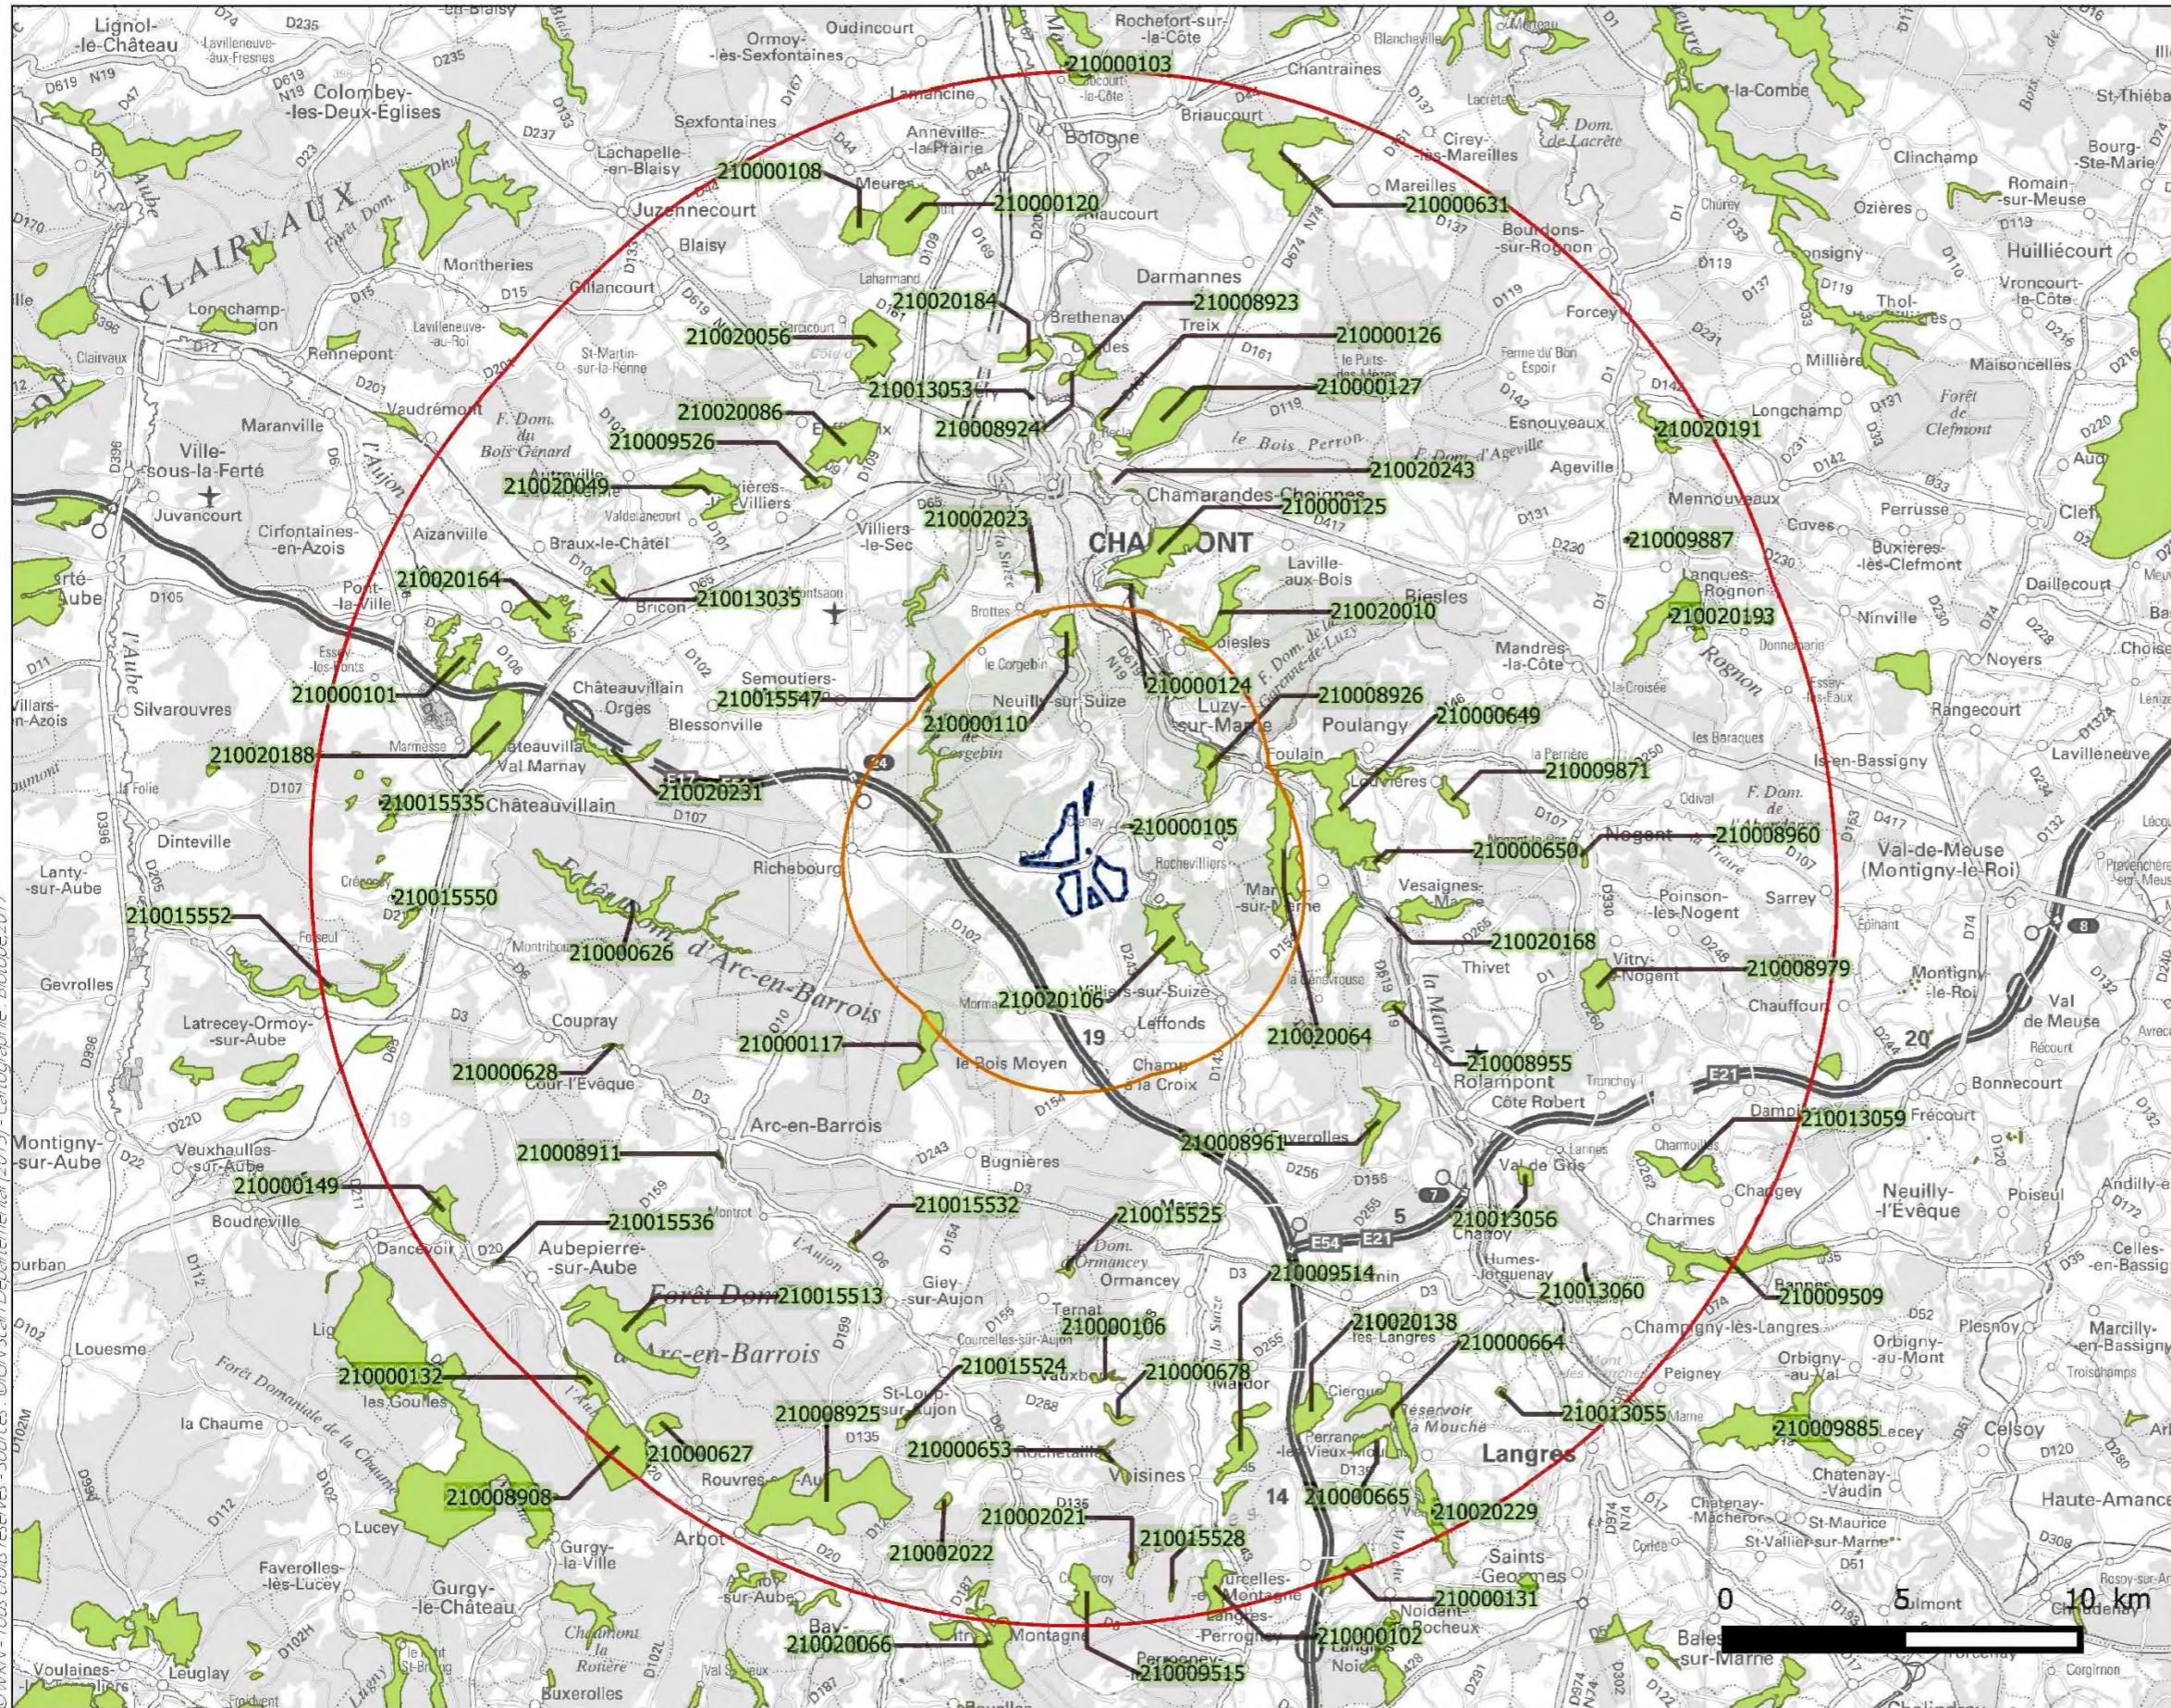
Lignol-le-Château
Colombey-les-Deux-Eglises
Ormoy-les-Sexfontaines
Oudincourt
Rochefort-sur-la-Côte
210000103
Chantraines
Blancheville
Cirey-les-Mareilles
Dom. de Lacrète
St-Thiébault
Bourg-Ste-Marie
Sexfontaines
Lachapelle-en-Blaisy
Anneville-la-Prairie
Bologne
Briaucourt
Mareilles
210000631
Clinchamp
Romain-sur-Meuse
210000108
Meures
210000120
Riaucourt
Ozières
Juzennecourt
Blaisy
CLAIRVAUX
Montheries
Darmannes
Boudons-sur-Rognon
Huilliécourt
Gillancourt
Longchamp-Clairvaux
210020184
Brethenay
210008923
Forcey
Thol-lès-Millières
Vroncourt-la-Côte
Rennepont
210020056
Treix
210000126
Millières
Maisoncelles
Vaudrémont
210013053
210000127
Longchamp
Forêt de Clefmont
Maranville
210020086
210008924
le Bois Perron
Esnouveaux
210020191
Ville-sous-la-Ferté
210009526
F. Dom. du Bois Génard
210020243
Ageville
Juvancourt
210020049
Autreville
Villiers
Chamarandes-Choignes
210000125
Mennouveaux
Perrusse
Cirfontaines-en-Azois
Aizanville
210002023
Villiers-le-Sec
CHAUMONT
Laville-aux-Bois
210009887
Buxières-lès-Clefmont
Braux-le-Châtel
Biesles
Lanques-sur-Rognon
Dailllecourt
210020164
210013035
210020010
Nnville
Pont-la-Ville
Bricon
Brottes
210020193
Noyers
le Corgebin
210000124
Mandres-la-Côte
Rognon
210000101
Semoutiers
210015547
Neuilly-sur-Suize
Luzy-sur-Marne
210008926
Poulangy
Châteauvillain
Orges
Silvarouvres
Blessonville
210000110
210000649
Rangecourt
Marmesse
Foulain
Is-en-Bassigny
210020188
Val Marnay
210020231
210009871
Lavilleneuve
210015535
Châteauvillain
Dinteville
210000105
Nogent
210008960
Val-de-Meuse (Montigny-le-Roi)
Richebourg
210000650
Lanty-sur-Aube
Rochevilliers
Vesaignes
210015550
Mandres-sur-Marne
Poinson-les-Nogent
Sarrey
210015552
210000626
d'Arc-en-Barrois
210020168
Montigny-le-Roi
Gevrolles
Vitry-les-Nogent
210008979
Thivet
Chauffour
Val de Meuse
Villiers-sur-Suize
210020106
Latrecey-Ormoy-sur-Aube
Coupray
210000117
Leffonds
210020064
la Marne
20
210000628
Cour-l'Evêque
le Bois Moyen
19
210008955
Rolampont
Bonnecourt
Champ-sur-la-Croix
Côte Robert
Arc-en-Barrois
Montigny-sur-Aube
210013059
Frécourt
210008911
Bugnières
210008961
Poiseul
Vauxbaulles
Neuilly-l'Evêque
210000149
Val de Gris
Boudreville
210015536
210015532
210015525
Chaugey
Charmes
Dancevoir
Aubepierre-sur-Aube
210013056
Chatoy
Ormancey
Humes-Jorquenay
Forêt Dom
210015513
Giey-sur-Aujon
210009514
210013060
210009509
Ternat
210020138
Champigny-les-Langres
Plesnoy
Marcilly-en-Bassigny
Louesme
d'Arc-en-Barrois
210000106
210000664
210000132
Forêt Domaniale de la Chaume
210015524
Orbigny-au-Mont
Peigney
les Goulles
210000678
Mardor
Orbigny-au-Val
210008925
St-Loup-sur-Aujon
Réservoir de la Mouche
210013055
la Chaume
Langres
210009885
Celsoy
210000627
210000653
Rochetaillée
Vaux
Chatenay-Vaudin
Rouvres
Voisines
14
210000665
Haute-Amance
210008908
Chatenay-Mâcheron
St-Maurice
210002021
210020229
Lucey
Arbot
210002022
210015528
St-Vallier-sur-Marne
Gurgy-la-Ville
Saints-Geosmes
Faverolles-lès-Lucey
Gurgy-le-Château
210000131
Noidant-le-Rocheux
Aulnoy-sur-Aube
0
5
10 km
Bay-sur-Aube
Montagne
Perrogney
210000102
Balesmes-sur-Marne
210020066
Voulaines-les-Templiers
Leuglay
Chaumont la Rotière
Praslay
210009515
Noidant
Buxerolles
D235
N19
D619
D137
D1
D674
N74
D65
D417
D107
D3
D102
D155
D154
D6
D20
D428
E54
E21
5
7
8